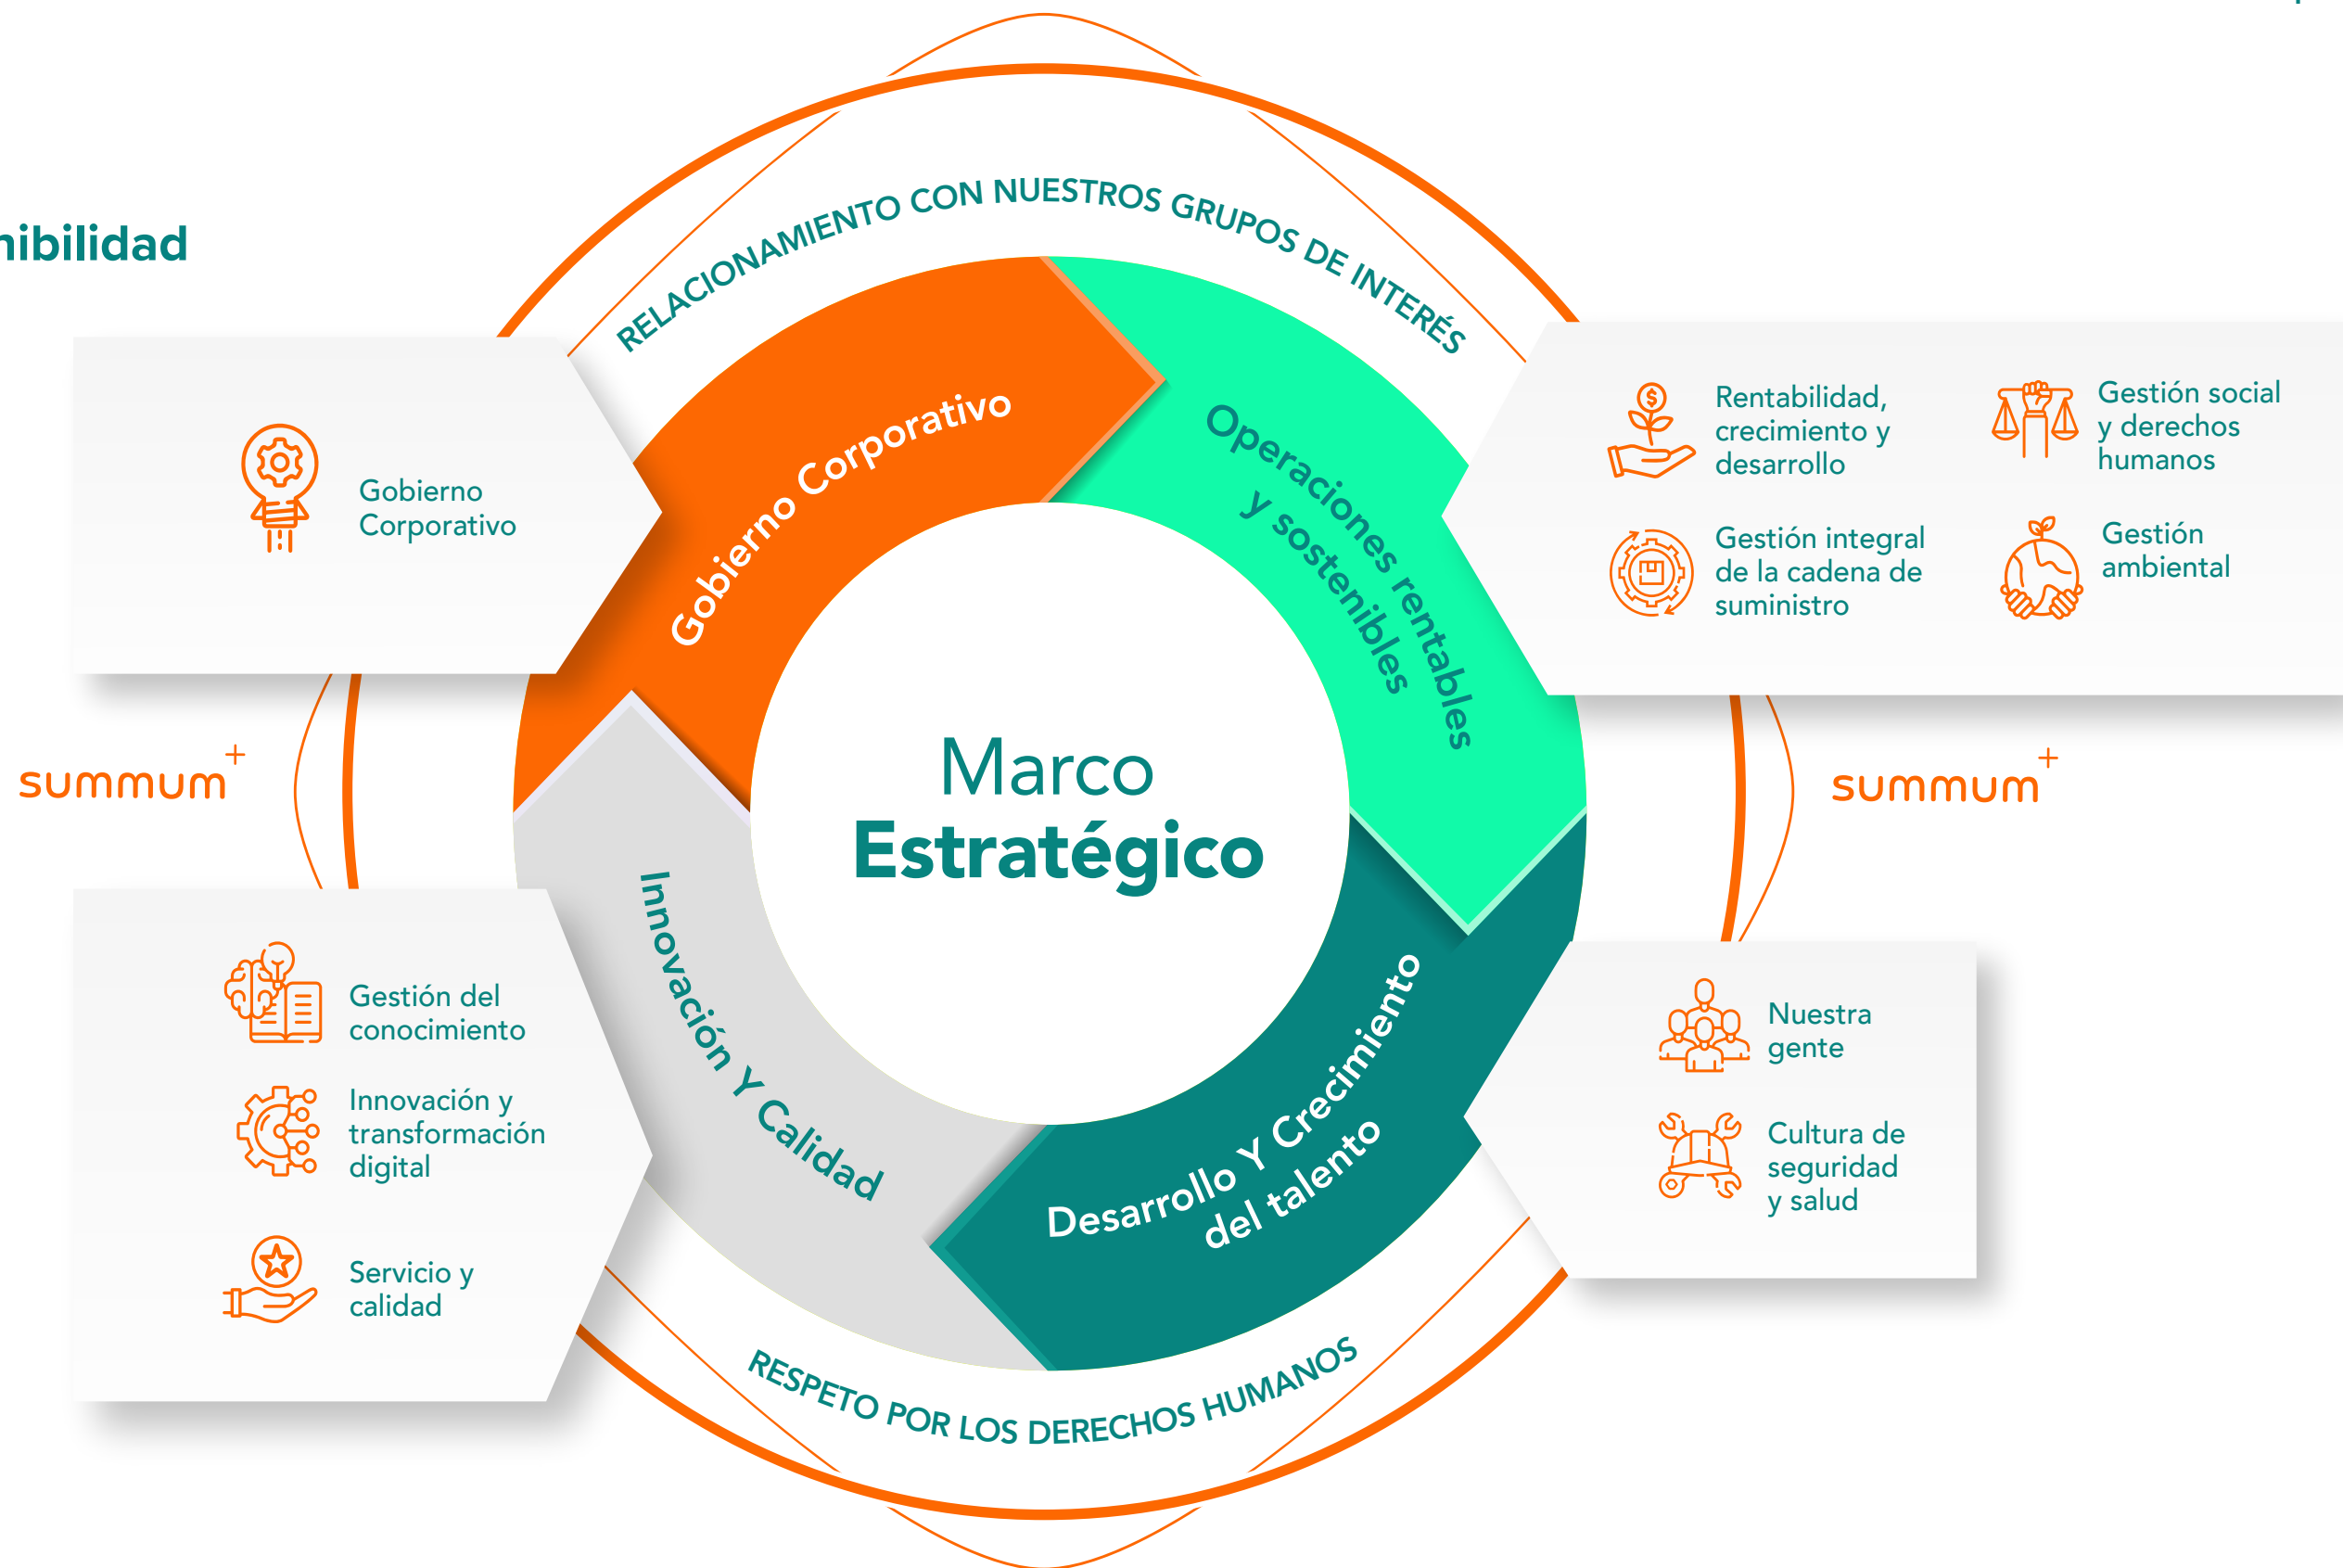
nibilidad

RELACIONAMIENTO CON NUESTROS GRUPOS DE INTERÉS

Gobierno Corporativo

Gobierno Corporativo

Operaciones rentables y sostenibles

Rentabilidad, crecimiento y desarrollo

Gestión social y derechos humanos

Gestión integral de la cadena de suministro

Gestión ambiental

summum$^+$

Marco Estratégico

summum$^+$

Gestión del conocimiento

Innovación y transformación digital

Servicio y calidad

Innovación Y Calidad

Desarrollo Y Crecimiento del talento

Nuestra gente

Cultura de seguridad y salud

RESPETO POR LOS DERECHOS HUMANOS